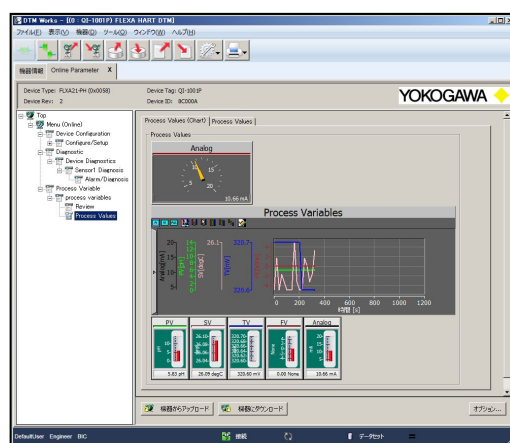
DTM Works - [(0 : QI-1001P) FLEXA HART DTM]
ファイル(F) 表示(V) 機器(D) ツール(G) ウィンドウ(W) ヘルプ(H)

機器情報 Online Parameter X

Device Type: FLXA21-PH (0x0058)
Device Rev.: 2
Device Tag: QI-1001P
Device ID: 8C000A
YOKOGAWA

Top
Menu (Online)
Device Configuration
Configure/Setup
Diagnostic
Device Diagnostics
Sensor1 Diagnosis
Alarm/Diagnosis
Process Variable
process variables
Review
Process Values

Process Values (Chart) | Process Values |
Process Values
Analog
5 10 15 20
10.66 mA

Process Variables
Analog [mA]
SV [degC]
TV [mV]
26.1
320.7
320.6
0 200 400 600 800 1000 1200
時間 [s]

PV
SV
TV
FV
Analog
5.63 pH
26.05 degC
320.60 mV
0.00 None
10.66 mA

機器からアップロード
機器にダウンロード
オプション...

DefaultUser Engineer BIC
接続
データセット